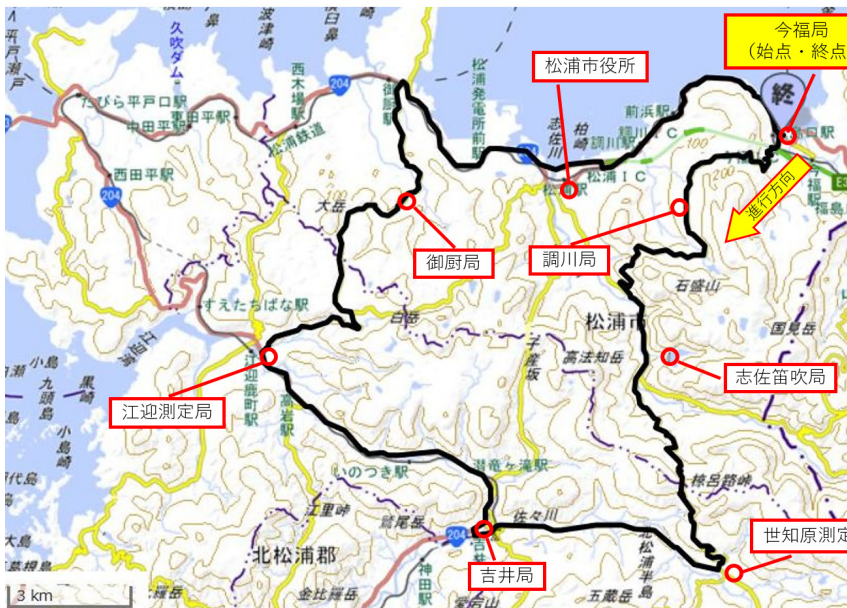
今福局
（始点・終点
終
松浦市役所
御厨局
調川局
江迎測定局
志佐笛吹局
吉井局
世知原測定
進行方向
松浦市
北松浦郡
久吹ダム
平戸瀬戸
たびら平戸口駅
中田平駅
西木場駅
西田平駅
松浦鉄道
すえたちばな駅
江迎鹿町駅
高岩駅
いのつき駅
潜竜ヶ滝駅
吉井駅
神田駅
松浦発電所前駅
松浦駅
前浜駅
調川駅
今福駅
松浦IC
調川IC
石盛山
国見岳
高法知岳
佐々川
棕呂路峠
五蔵岳
大岳
白岳
波津崎
御厨駅
志佐川
柏崎
小島
九頭島
黒島
江迎湾
204
3 km